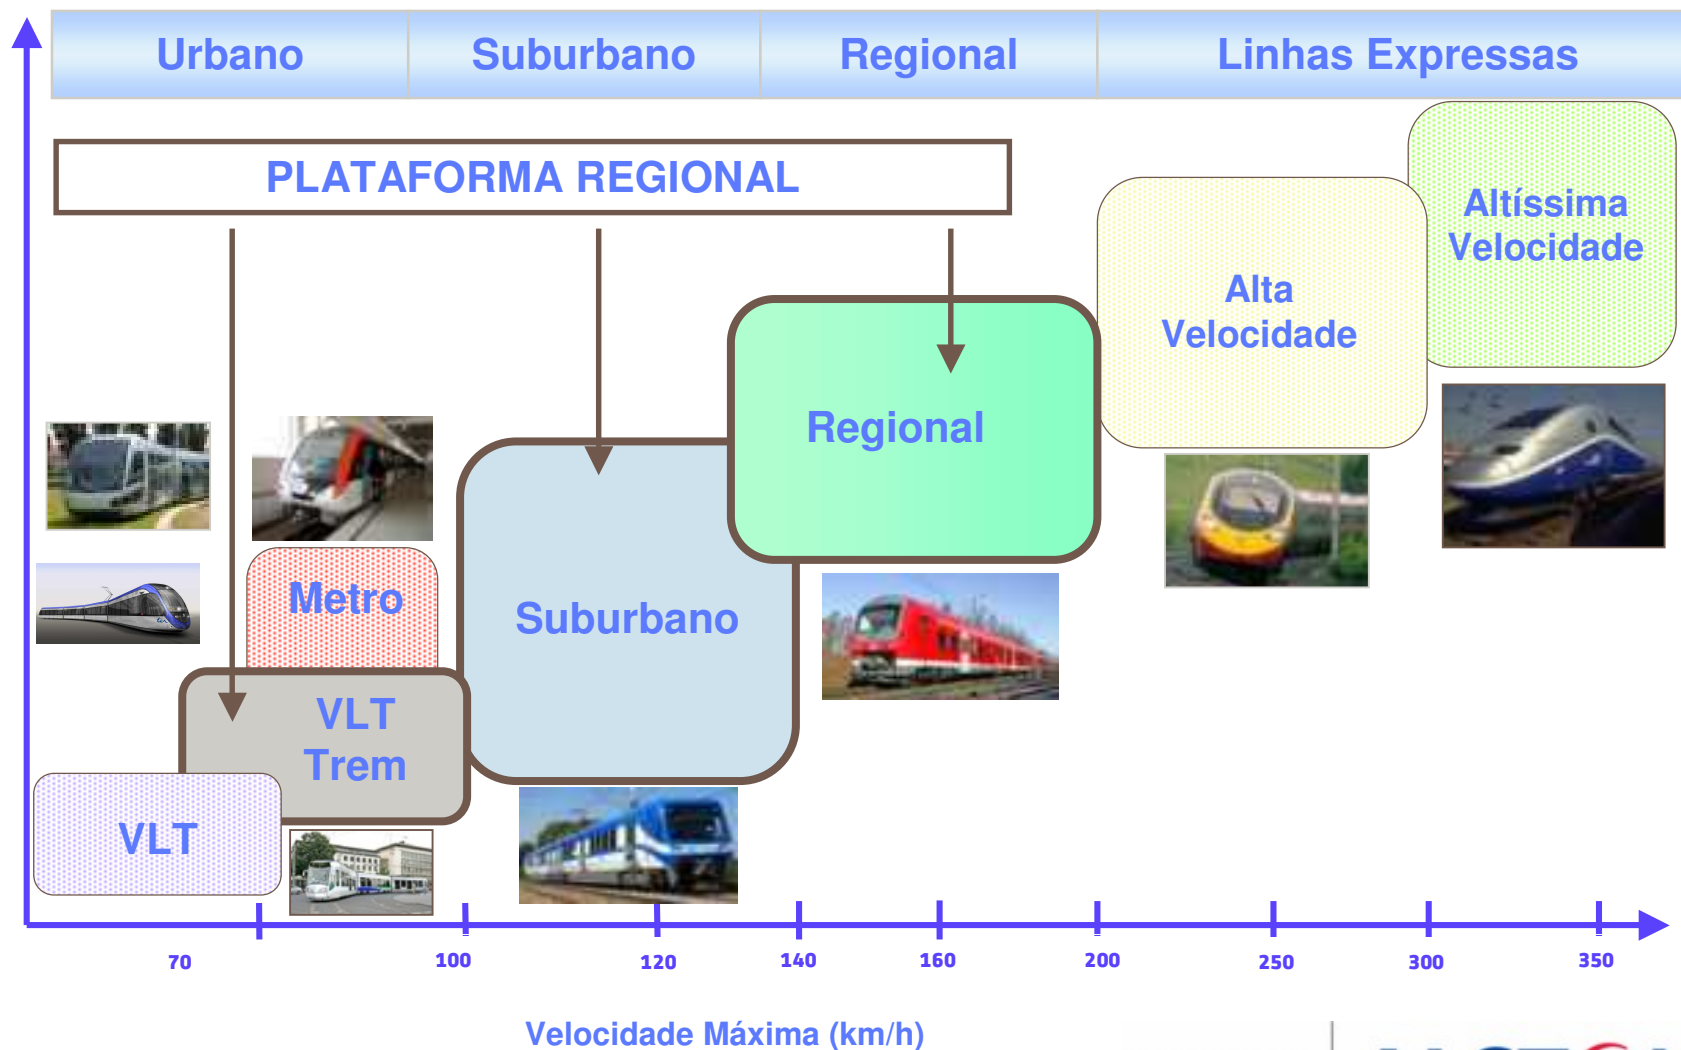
| Urbano | Suburbano | Regional | Linhas Expressas |
|---|---|---|---|

PLATAFORMA REGIONAL

Altíssima Velocidade

Alta Velocidade

Regional

Suburbano

Metro

VLT Trem

VLT

70
100
120
140
160
200
250
300
350

Velocidade Máxima (km/h)